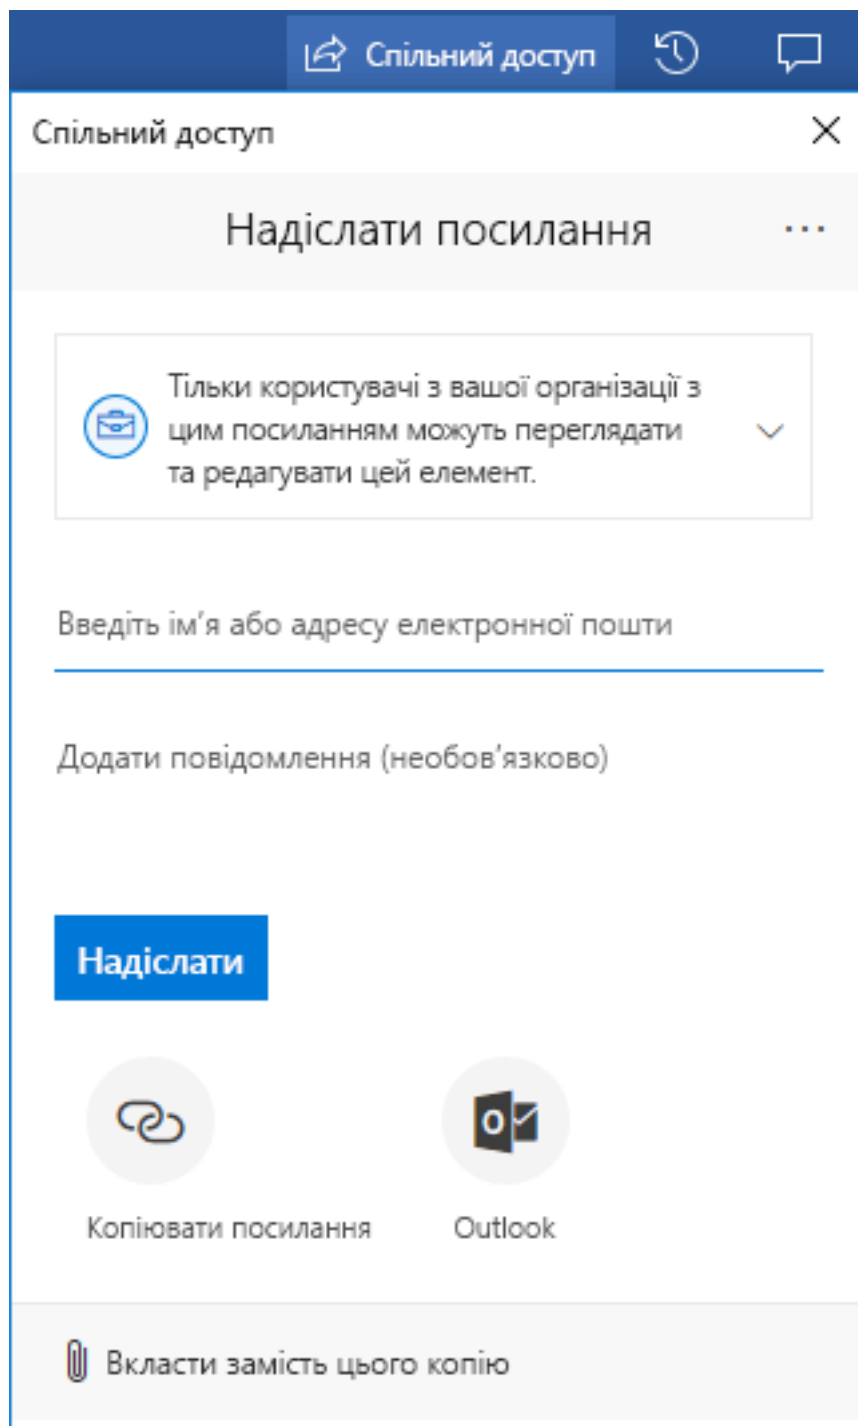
Спільний доступ

Спільний доступ

Надіслати посилання

...

Тільки користувачі з вашої організації з цим посиланням можуть переглядати та редагувати цей елемент.

Введіть ім’я або адресу електронної пошти

Додати повідомлення (необов’язково)

Надіслати

Копіювати посилання

Outlook

Вкласти замість цього копію